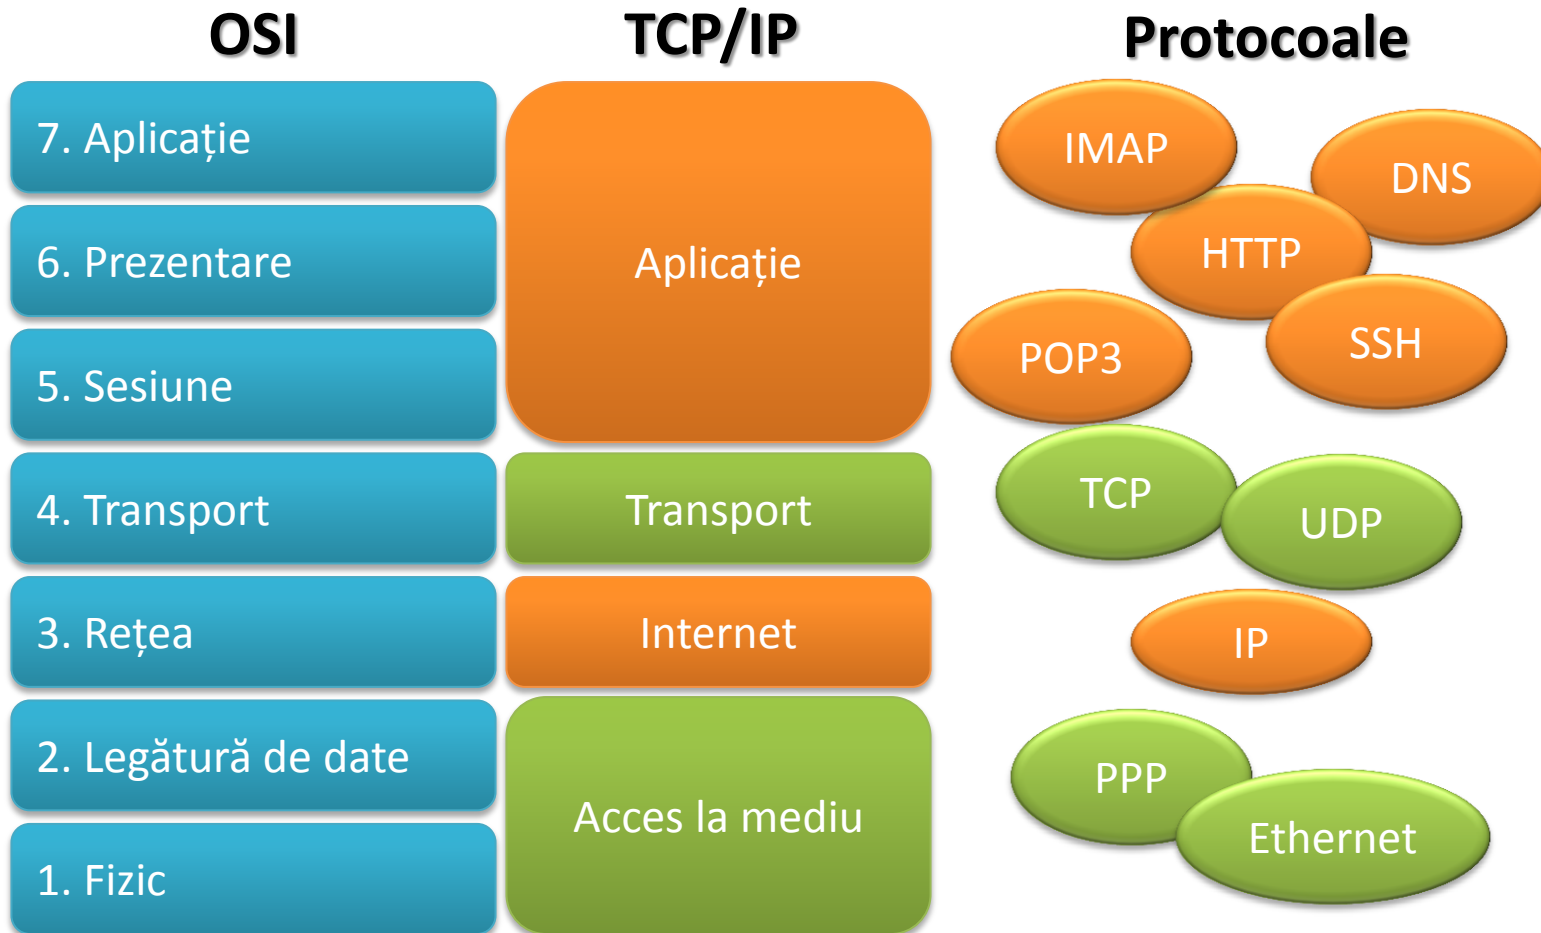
OSI

7. Aplicație

6. Prezentare

5. Sesiune

4. Transport

3. Rețea

2. Legătură de date

1. Fizic

TCP/IP

Aplicație

Transport

Internet

Acces la mediu

Protocoale

IMAP

DNS

HTTP

POP3

SSH

TCP

UDP

IP

PPP

Ethernet